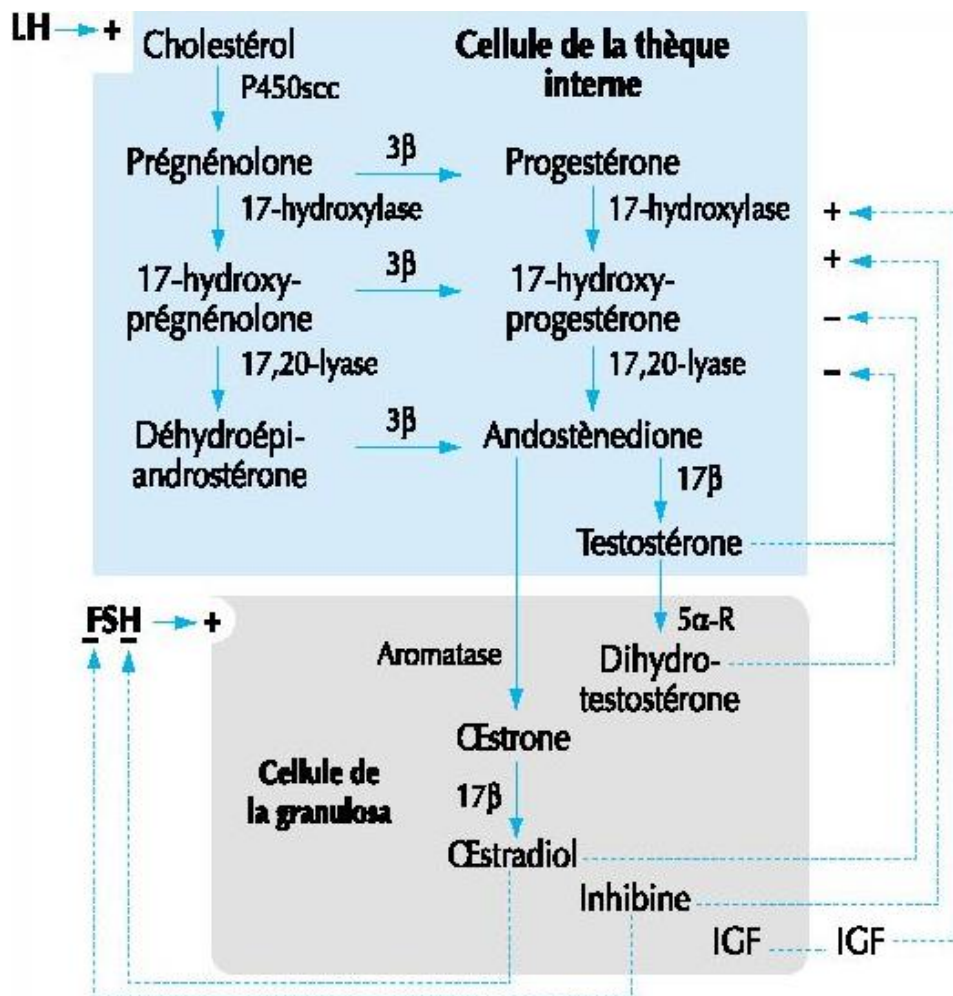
LH → +
Cholestérol
P450scc
Cellule de la thèque interne
Prégnénolone
3β
Progestérone
17-hydroxylase
17-hydroxylase
+
+
17-hydroxy-prégnénolone
3β
17-hydroxy-progestérone
–
17,20-lyase
17,20-lyase
–
Déhydroépi-androstérone
3β
Andostènedione
17β
Testostérone
FSH → +
5α-R
Aromatase
Dihydro-testostérone
Œstrone
Cellule de la granulosa
17β
Œstradiol
Inhibine
IGF
IGF